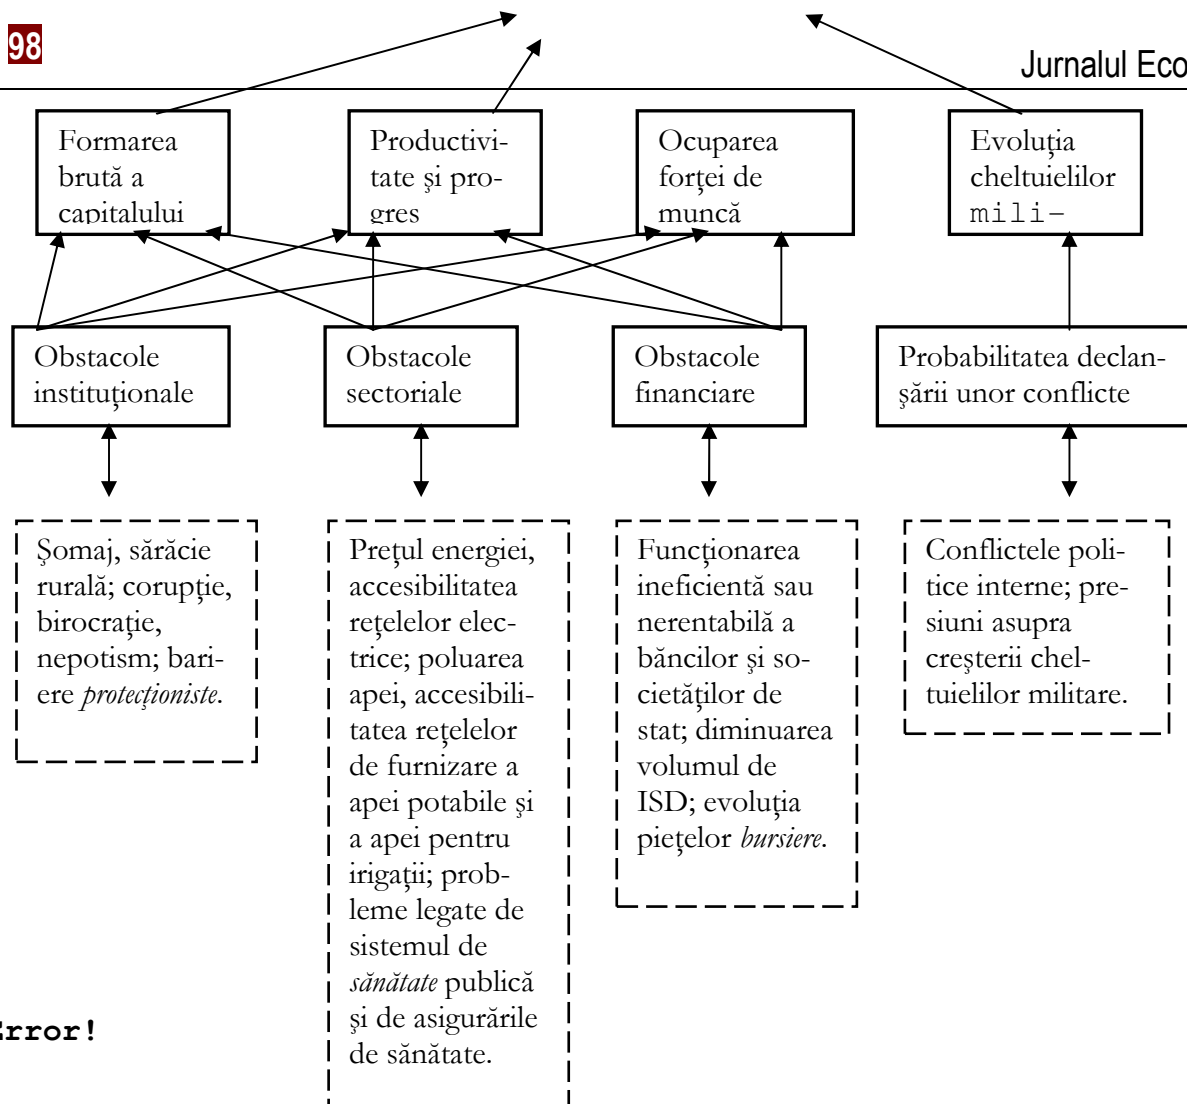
98

Jurnalul Eco

Formarea brută a capitalului

Productivitate şi progres

Ocuparea forţei de muncă

Evoluţia cheltuielilor mili-

Obstacole instituţionale

Obstacole sectoriale

Obstacole financiare

Probabilitatea declanşării unor conflicte

Şomaj, sărăcie rurală; corupţie, birocraţie, nepotism; bariere *protecţioniste*.

Preţul energiei, accesibilitatea reţelelor electrice; poluarea apei, accesibilitatea reţelelor de furnizare a apei potabile şi a apei pentru irigaţii; probleme legate de sistemul de *sănătate* publică şi de asigurările de sănătate.

Funcţionarea ineficientă sau nerentabilă a băncilor şi societăţilor de stat; diminuarea volumul de ISD; evoluţia pieţelor *bursiere*.

Conflictele politice interne; presiuni asupra creşterii cheltuielilor militare.

rror!